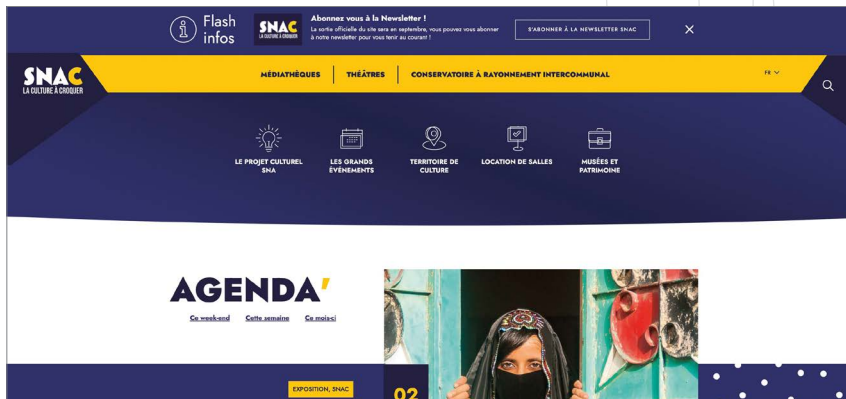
Flash infos

SNAC
LA CULTURE À CROQUER

Abonnez vous à la Newsletter !
La sortie officielle du site sera en septembre, vous pouvez vous abonner à notre newsletter pour vous tenir au courant !

S'ABONNER À LA NEWSLETTER SNAC

SNAC
LA CULTURE À CROQUER

MÉDIATHÈQUES | THÉÂTRES | CONSERVATOIRE À RAYONNEMENT INTERCOMMUNAL

FR

LE PROJET CULTUREL SNA

LES GRANDS ÉVÉNEMENTS

TERRITOIRE DE CULTURE

LOCATION DE SALLES

MUSÉES ET PATRIMOINE

AGENDA'

Ce week-end  Cette semaine  Ce mois-ci

EXPOSITION, SNAC

02